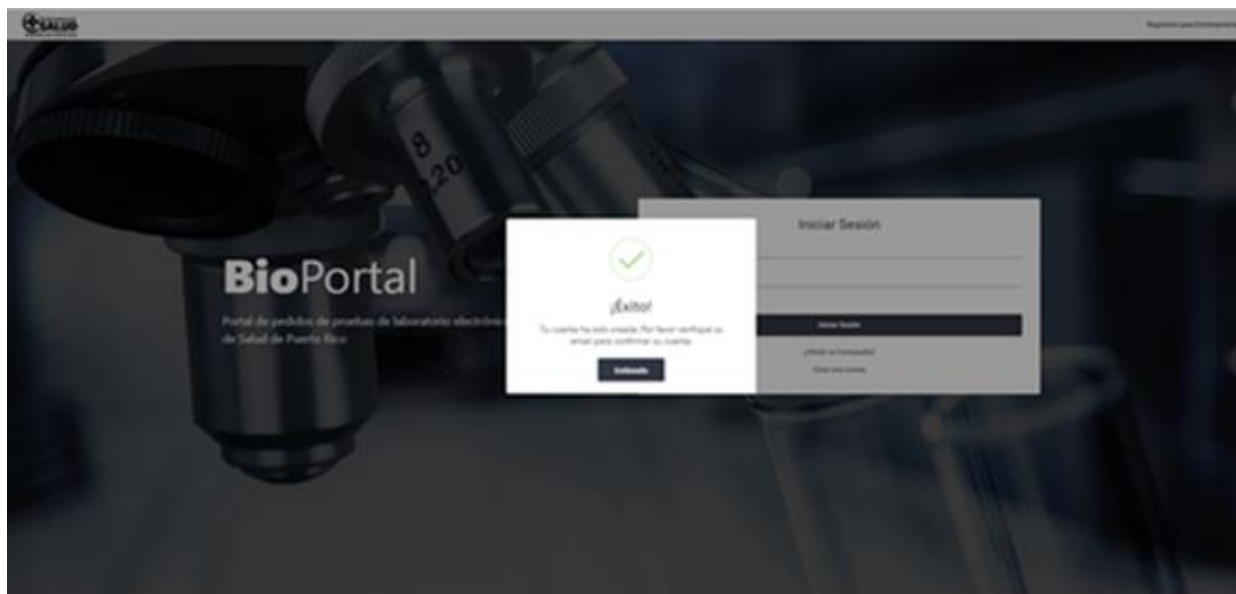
SALUD

Registrarse para Entrenamiento

8
20

BioPortal

Portal de pedidos de pruebas de laboratorio electrónico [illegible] de Salud de Puerto Rico

¡Éxito!

Tu cuenta ha sido creada. Por favor verifique su email para confirmar su cuenta.

Entendido

Iniciar Sesión

Iniciar Sesión

¿Olvidó su Contraseña?

Crear una cuenta